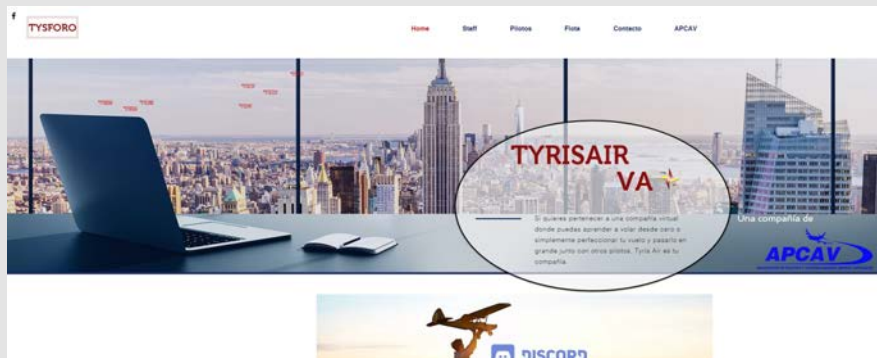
f

TYSFORO

Home Staff Pilotos Flota Contacto APCAV

TYRISAIR VA

Si quieres pertenecer a una compañía virtual donde puedas aprender a volar desde cero o simplemente perfeccionar tu vuelo y pasarlo en grande junto con otros pilotos, Tyris Air es tu compañía.

Una compañía de

APCAV

DISCORD